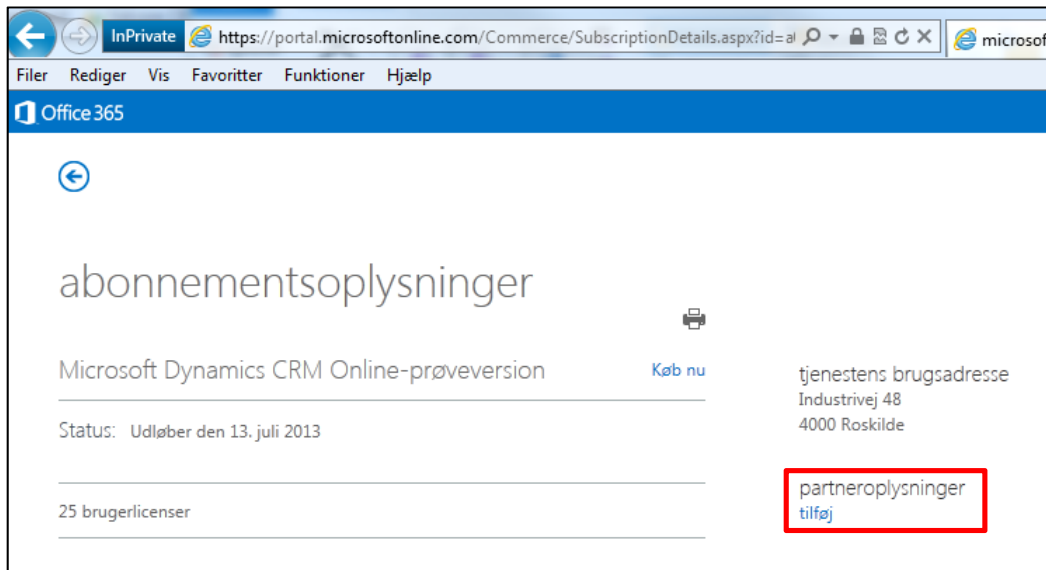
InPrivate https://portal.microsoftonline.com/Commerce/SubscriptionDetails.aspx?id=a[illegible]

microsof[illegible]

Filer Rediger Vis Favoritter Funktioner Hjælp

Office 365

abonnementsoplysninger

Microsoft Dynamics CRM Online-prøveversion

Køb nu

Status: Udløber den 13. juli 2013

25 brugerlicenser

tjenestens brugsadresse
Industrivej 48
4000 Roskilde

partneroplysninger
tilføj